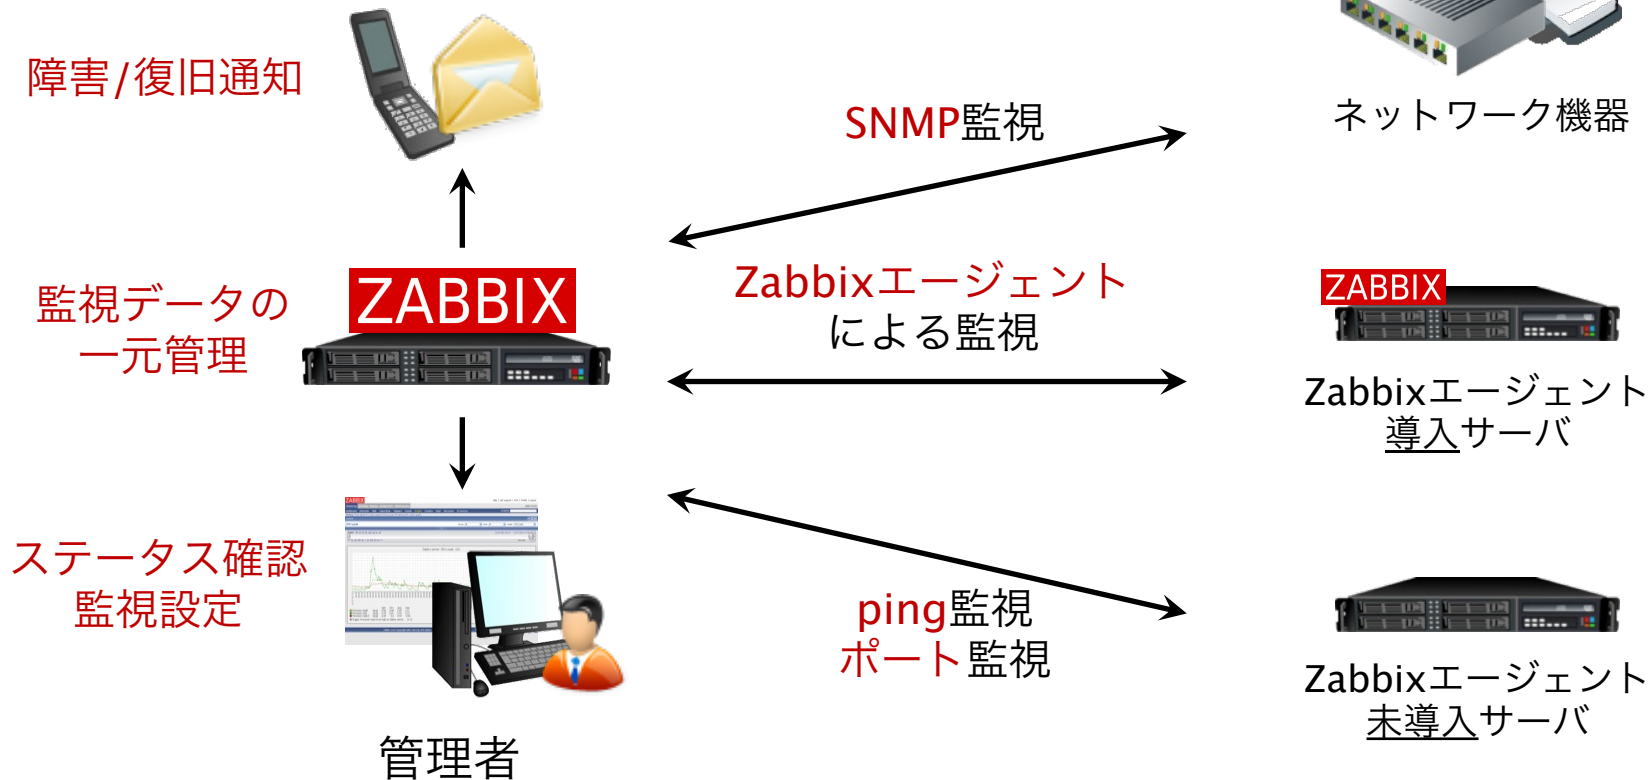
障害/復旧通知

SNMP監視

ネットワーク機器

監視データの一元管理

ZABBIX

Zabbixエージェントによる監視

ZABBIX

Zabbixエージェント導入サーバ

ステータス確認監視設定

ping監視ポート監視

Zabbixエージェント未導入サーバ

管理者